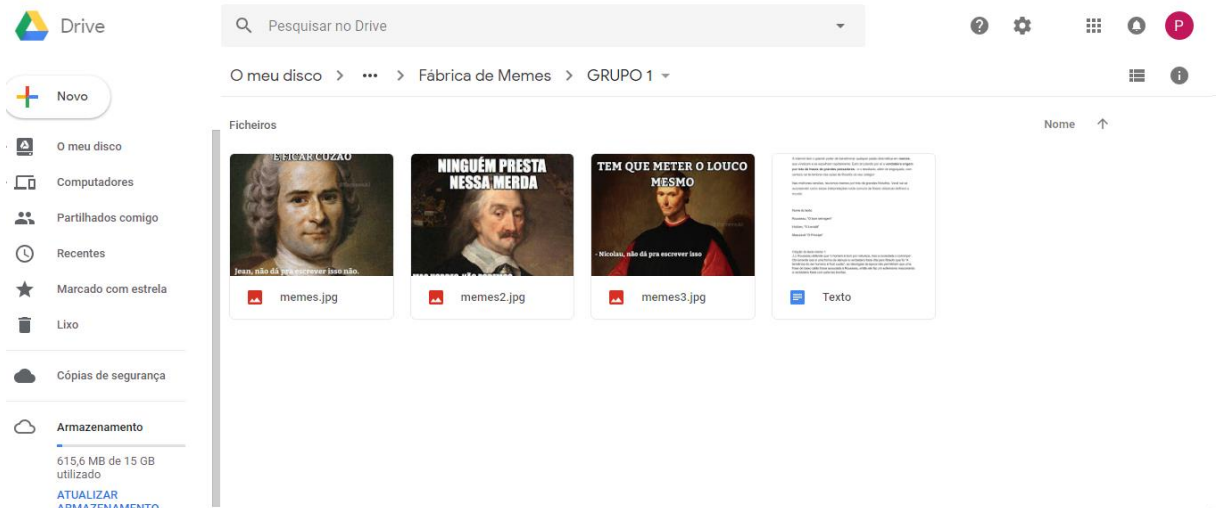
Drive

Pesquisar no Drive

P

O meu disco > ••• > Fábrica de Memes > GRUPO 1

Novo

O meu disco
Computadores
Partilhados comigo
Recentes
Marcado com estrela
Lixo

Cópias de segurança

Armazenamento

615,6 MB de 15 GB utilizado

ATUALIZAR ARMAZENAMENTO

Ficheiros

Nome

E FICAR CUZÃO
Jean, não dá pra escrever isso não.

memes.jpg

NINGUÉM PRESTA NESSA MERDA
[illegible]

memes2.jpg

TEM QUE METER O LOUCO MESMO
- Nicolau, não dá pra escrever isso

memes3.jpg

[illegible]

Texto